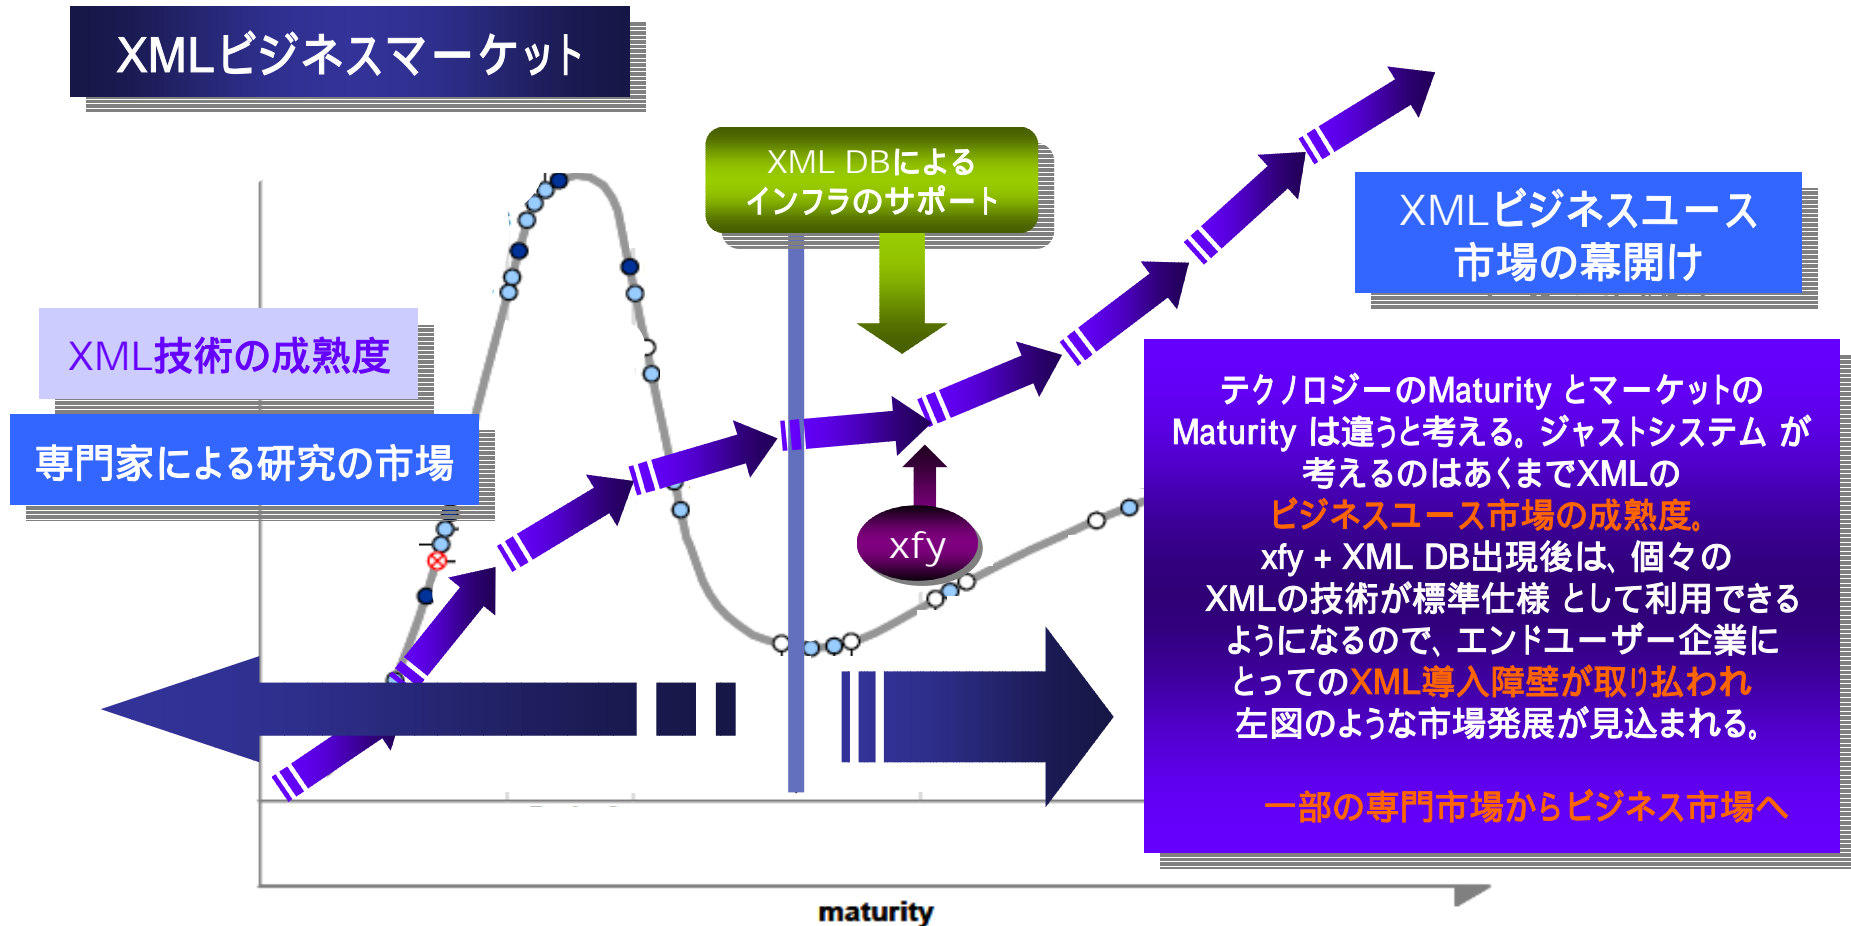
XMLビジネスマーケット

XML DBによる
インフラのサポート

XMLビジネスユース
市場の幕開け

XML技術の成熟度

専門家による研究の市場

テクノロジーのMaturity とマーケットの Maturity は違うと考える。ジャストシステム が考えるのはあくまでXMLの ビジネスユース市場の成熟度。
xfy + XML DB出現後は、個々の XMLの技術が標準仕様 として利用できるようになるので、エンドユーザー企業にとってのXML導入障壁が取り払われ 左図のような市場発展が見込まれる。

一部の専門市場からビジネス市場へ

xfy

maturity